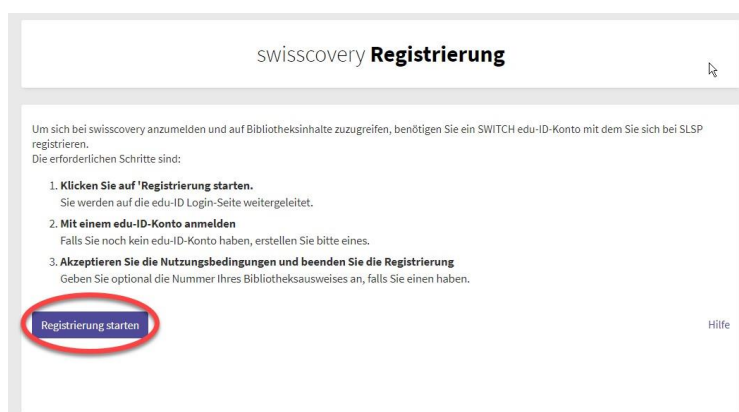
swisscovery **Registrierung**

Um sich bei swisscovery anzumelden und auf Bibliotheksinhalte zuzugreifen, benötigen Sie ein SWITCH edu-ID-Konto mit dem Sie sich bei SLSP registrieren.
Die erforderlichen Schritte sind:

1. **Klicken Sie auf 'Registrierung starten.**
Sie werden auf die edu-ID Login-Seite weitergeleitet.

2. **Mit einem edu-ID-Konto anmelden**
Falls Sie noch kein edu-ID-Konto haben, erstellen Sie bitte eines.

3. **Akzeptieren Sie die Nutzungsbedingungen und beenden Sie die Registrierung**
Geben Sie optional die Nummer Ihres Bibliotheksausweises an, falls Sie einen haben.

Registrierung starten

Hilfe